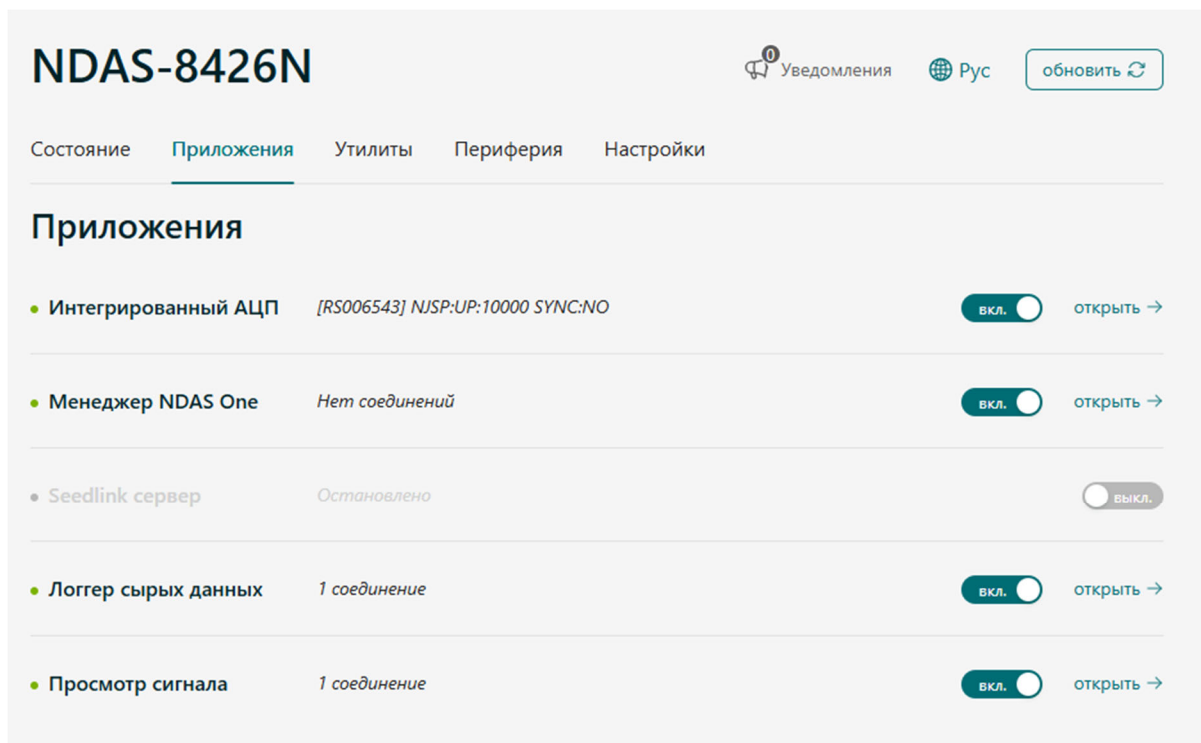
NDAS-8426N

0 Уведомления

Рус

обновить

Состояние Приложения Утилиты Периферия Настройки

Приложения

Интегрированный АЦП [RS006543] NJSP:UP:10000 SYNC:NO вкл. открыть →

Менеджер NDAS One Нет соединений вкл. открыть →

Seedlink сервер Остановлено выкл.

Логгер сырых данных 1 соединение вкл. открыть →

Просмотр сигнала 1 соединение вкл. открыть →